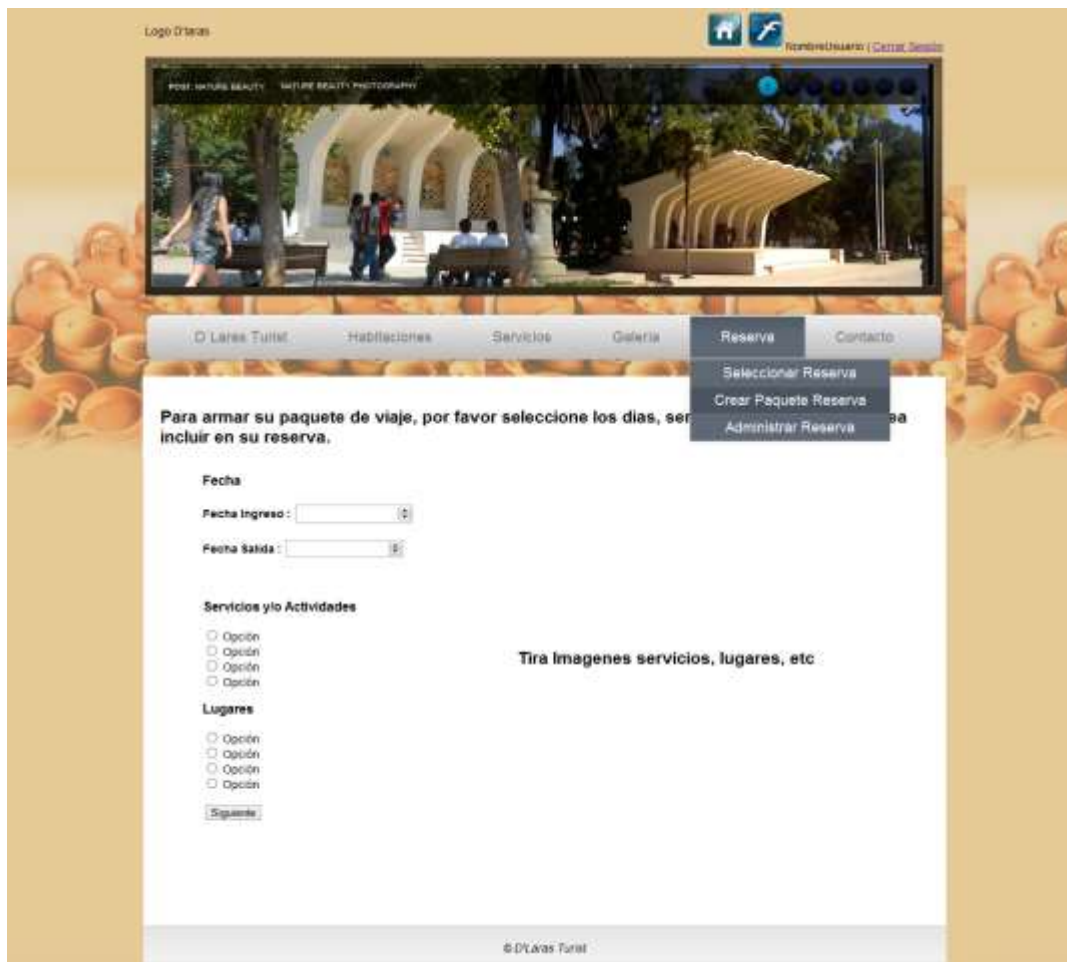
Logo D'laras

NombreUsuario | Cerrar Sesión

POSE: NATURE BEAUTY    NATURE BEAUTY PHOTOGRAPHY

D´Laras Turist    Habitaciones    Servicios    Galeria    Reserva    Contacto

Seleccionar Reserva
Crear Paquete Reserva
Administrar Reserva

Para armar su paquete de viaje, por favor seleccione los dias, ser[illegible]ea incluir en su reserva.

Fecha

Fecha Ingreso :

Fecha Salida :

Servicios y/o Actividades

Opción
Opción
Opción
Opción

Tira Imagenes servicios, lugares, etc

Lugares

Opción
Opción
Opción
Opción

Siguiente

© D'Laras Turist